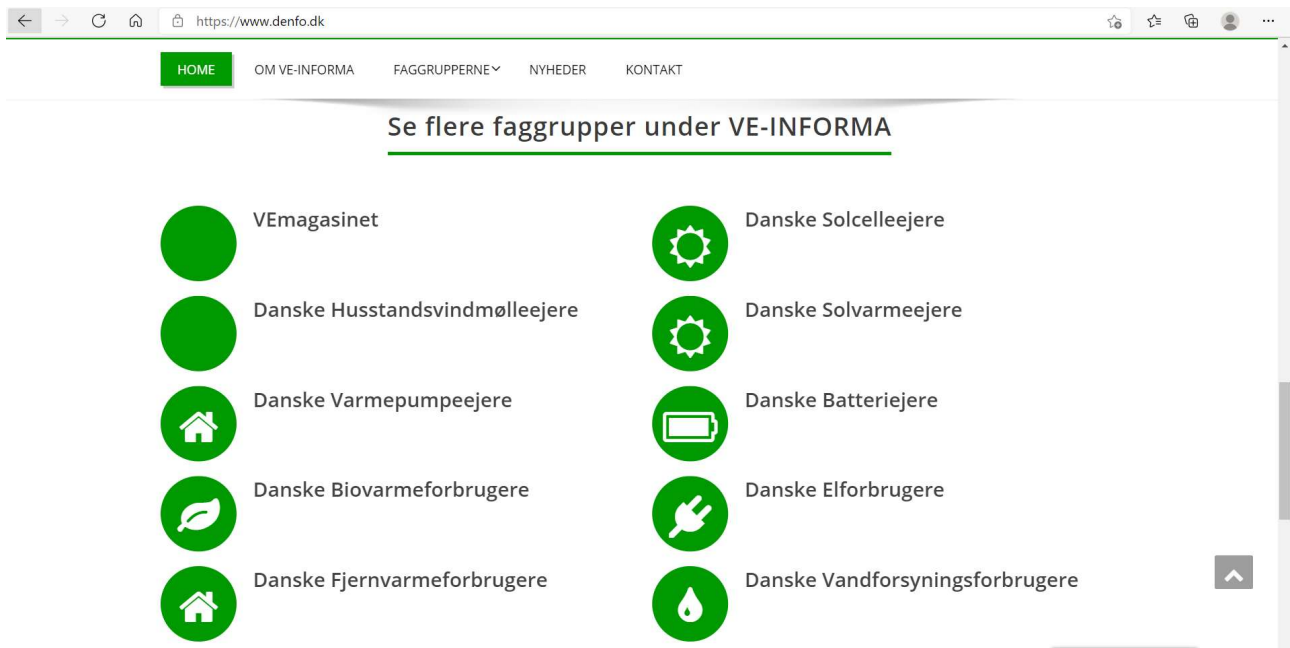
https://www.denfo.dk

HOME OM VE-INFORMA FAGGRUPPERNE NYHEDER KONTAKT

Se flere faggrupper under VE-INFORMA

VEmagasinet

Danske Husstandsvindmølleejere

Danske Varmepumpeejere

Danske Biovarmeforbrugere

Danske Fjernvarmeforbrugere

Danske Solcelleejere

Danske Solvarmeejere

Danske Batteriejere

Danske Elforbrugere

Danske Vandforsyningsforbrugere